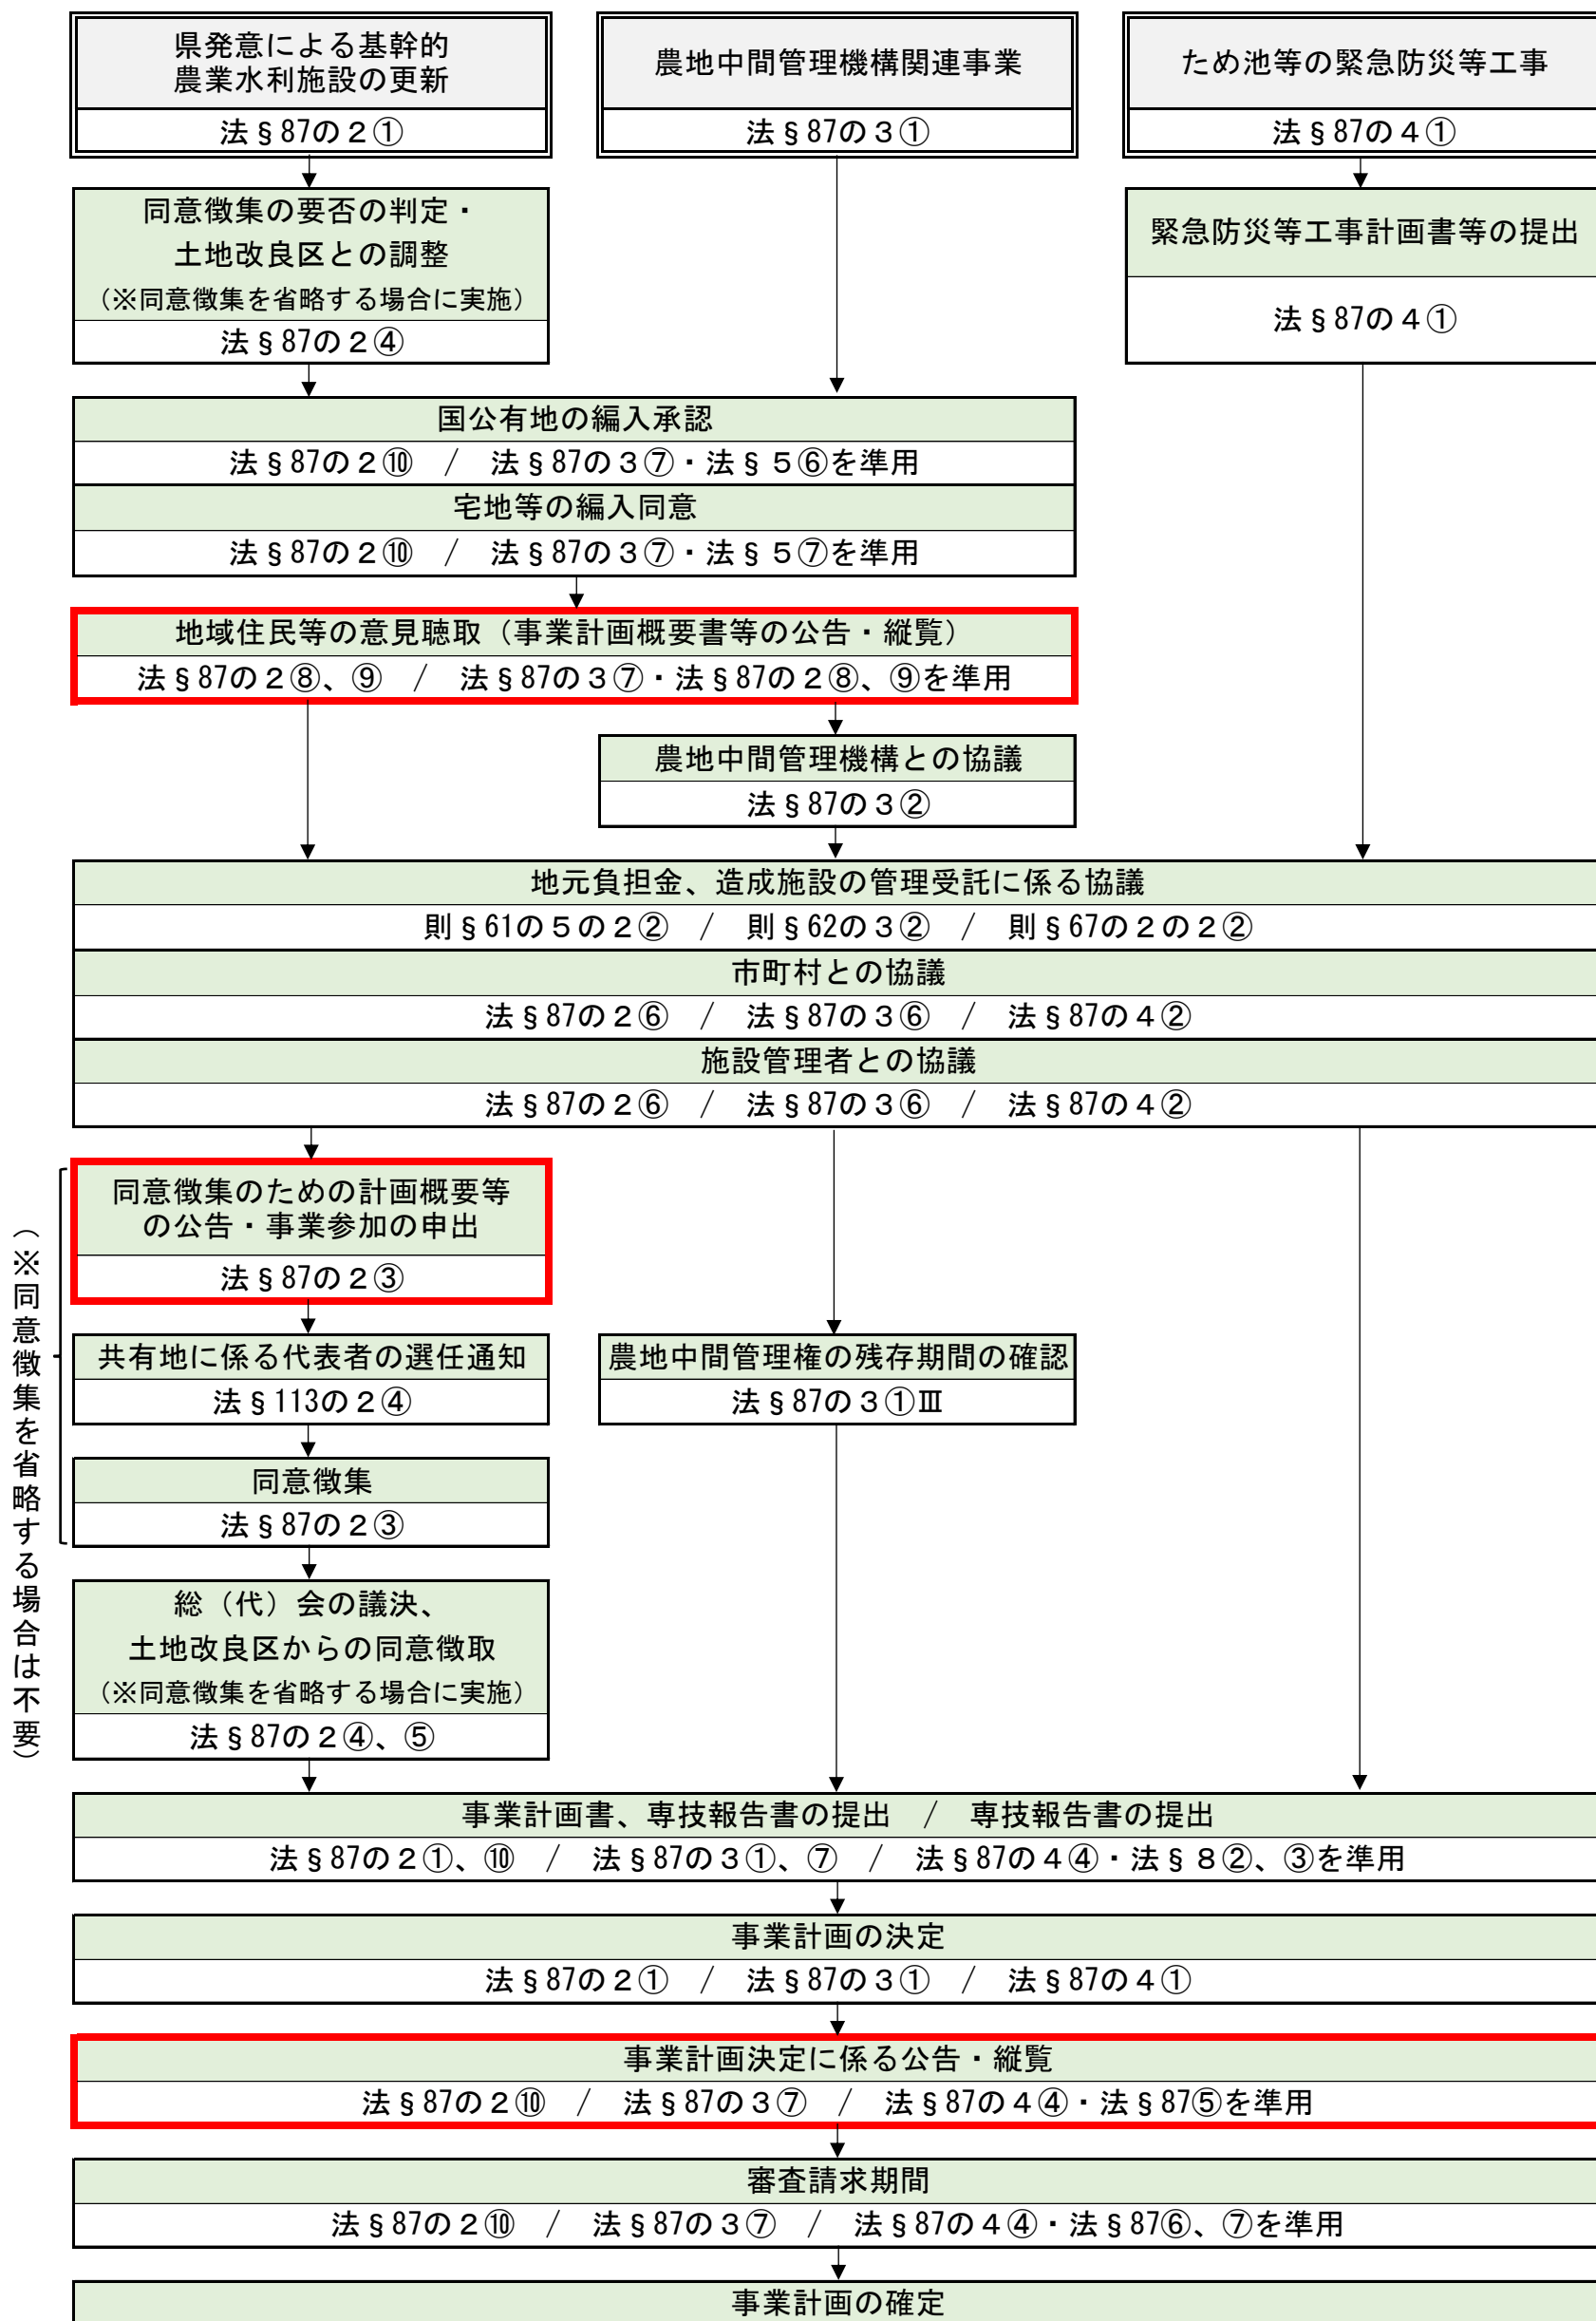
県発意による基幹的農業水利施設の更新
法§87の２①

農地中間管理機構関連事業
法§87の３①

ため池等の緊急防災等工事
法§87の４①

同意徴集の要否の判定・
土地改良区との調整
（※同意徴集を省略する場合に実施）
法§87の２④

緊急防災等工事計画書等の提出
法§87の４①

国公有地の編入承認
法§87の２⑩　／　法§87の３⑦・法§５⑥を準用
宅地等の編入同意
法§87の２⑩　／　法§87の３⑦・法§５⑦を準用

地域住民等の意見聴取（事業計画概要書等の公告・縦覧）
法§87の２⑧、⑨　／　法§87の３⑦・法§87の２⑧、⑨を準用

農地中間管理機構との協議
法§87の３②

地元負担金、造成施設の管理受託に係る協議
則§61の５の２②　／　則§62の３②　／　則§67の２の２②
市町村との協議
法§87の２⑥　／　法§87の３⑥　／　法§87の４②
施設管理者との協議
法§87の２⑥　／　法§87の３⑥　／　法§87の４②

（※同意徴集を省略する場合は不要）

同意徴集のための計画概要等の公告・事業参加の申出
法§87の２③

共有地に係る代表者の選任通知
法§113の２④

農地中間管理権の残存期間の確認
法§87の３①Ⅲ

同意徴集
法§87の２③

総（代）会の議決、
土地改良区からの同意徴取
（※同意徴集を省略する場合に実施）
法§87の２④、⑤

事業計画書、専技報告書の提出　／　専技報告書の提出
法§87の２①、⑩　／　法§87の３①、⑦　／　法§87の４④・法§８②、③を準用

事業計画の決定
法§87の２①　／　法§87の３①　／　法§87の４①

事業計画決定に係る公告・縦覧
法§87の２⑩　／　法§87の３⑦　／　法§87の４④・法§87⑤を準用

審査請求期間
法§87の２⑩　／　法§87の３⑦　／　法§87の４④・法§87⑥、⑦を準用

事業計画の確定